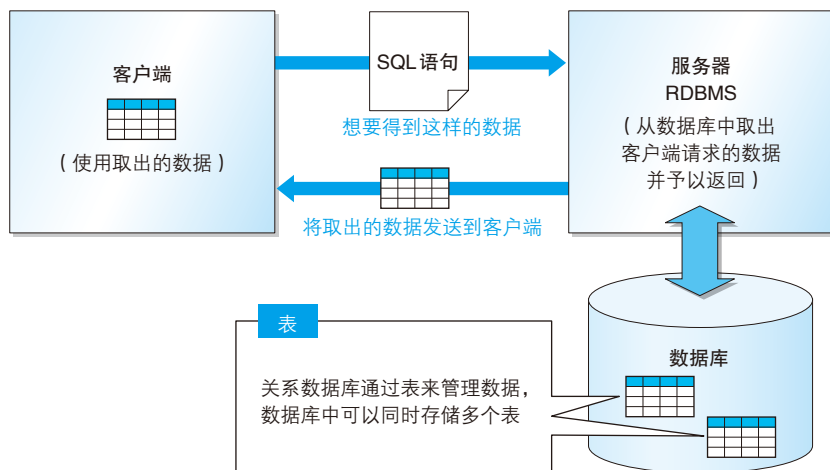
客户端

（使用取出的数据）

SQL语句

想要得到这样的数据

服务器
RDBMS

（从数据库中取出客户端请求的数据并予以返回）

将取出的数据发送到客户端

表

关系数据库通过表来管理数据，数据库中可以同时存储多个表

数据库